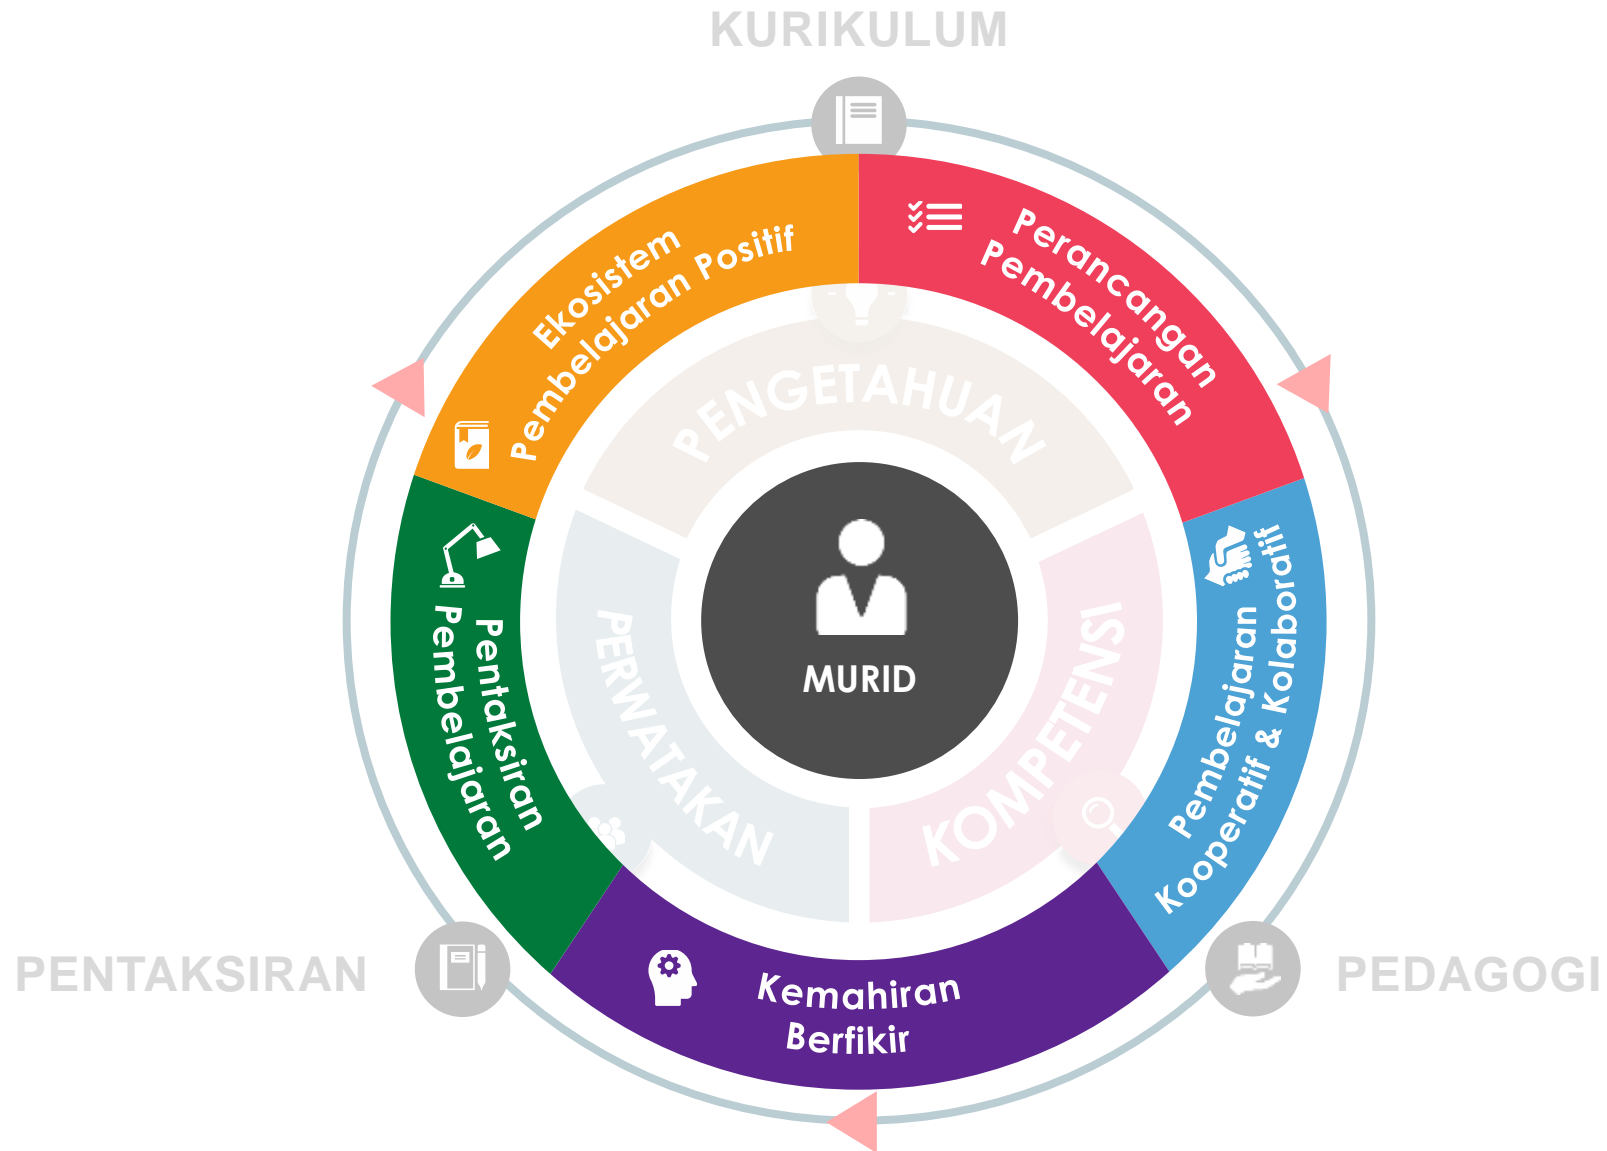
KURIKULUM

Ekosistem Pembelajaran Positif

Perancangan Pembelajaran

PENGETAHUAN

Pentaksiran Pembelajaran

PERWATAKAN

MURID

KOMPETENSI

Pembelajaran Kooperatif & Kolaboratif

Kemahiran Berfikir

PENTAKSIRAN

PEDAGOGI